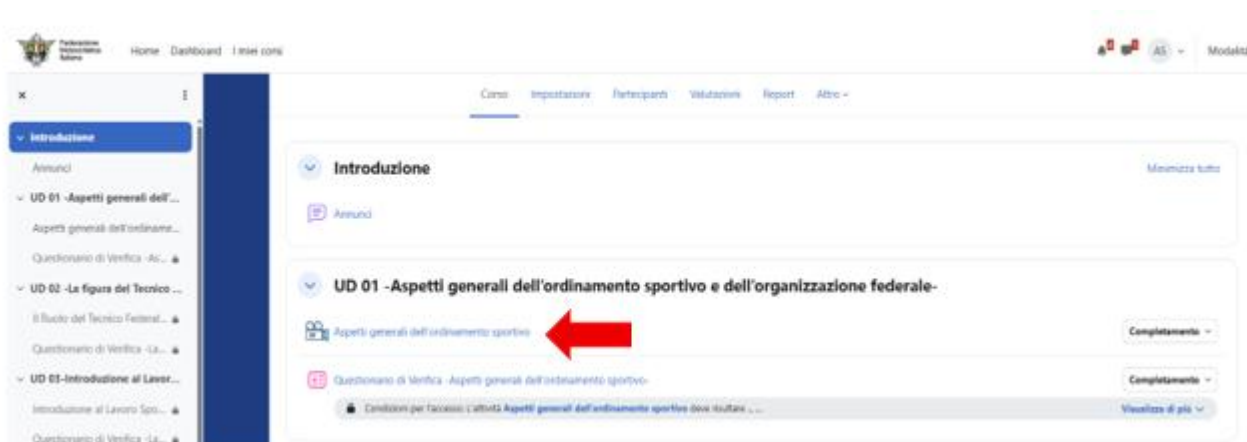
Federazione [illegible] Italiana Home Dashboard I miei corsi

AS Modalità

×

Introduzione

Annunci

UD 01 -Aspetti generali dell'...

Aspetti generali dell'ordiname...

Questionario di Verifica -As...

UD 02 -La figura del Tecnico ...

Il Ruolo del Tecnico Federal...

Questionario di Verifica -La...

UD 03-Introduzione al Lavor...

Introduzione al Lavoro Spo...

Questionario di Verifica -La...

Corso Impostazioni Partecipanti Valutazioni Report Altro

Introduzione

Massimizza tutto

Annunci

UD 01 -Aspetti generali dell'ordinamento sportivo e dell'organizzazione federale-

Aspetti generali dell'ordinamento sportivo

Completamento

Questionario di Verifica -Aspetti generali dell'ordinamento sportivo-

Completamento

Condizioni per l'accesso: L'attività Aspetti generali dell'ordinamento sportivo deve risultare ...

Visualizza di più